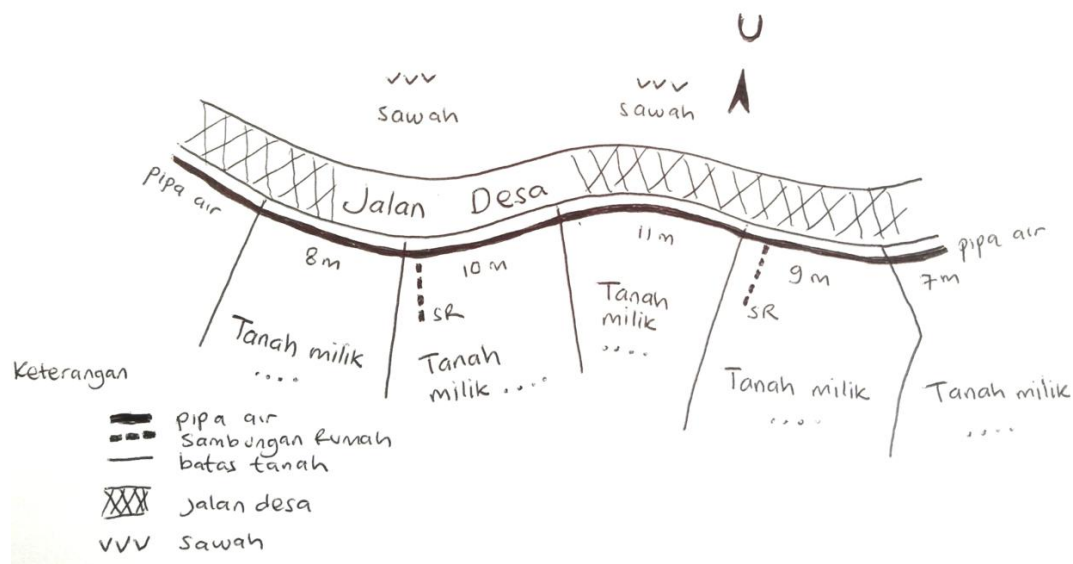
U

vvv
sawah

vvv
sawah

Jalan Desa

pipa air

pipa air

8m

10 m

11 m

9 m

7m

SR

SR

Tanah milik ....

Tanah milik ....

Tanah milik ....

Tanah milik ....

Tanah milik ....

Keterangan

pipa air
Sambungan rumah
batas tanah
Jalan desa
vvv Sawah